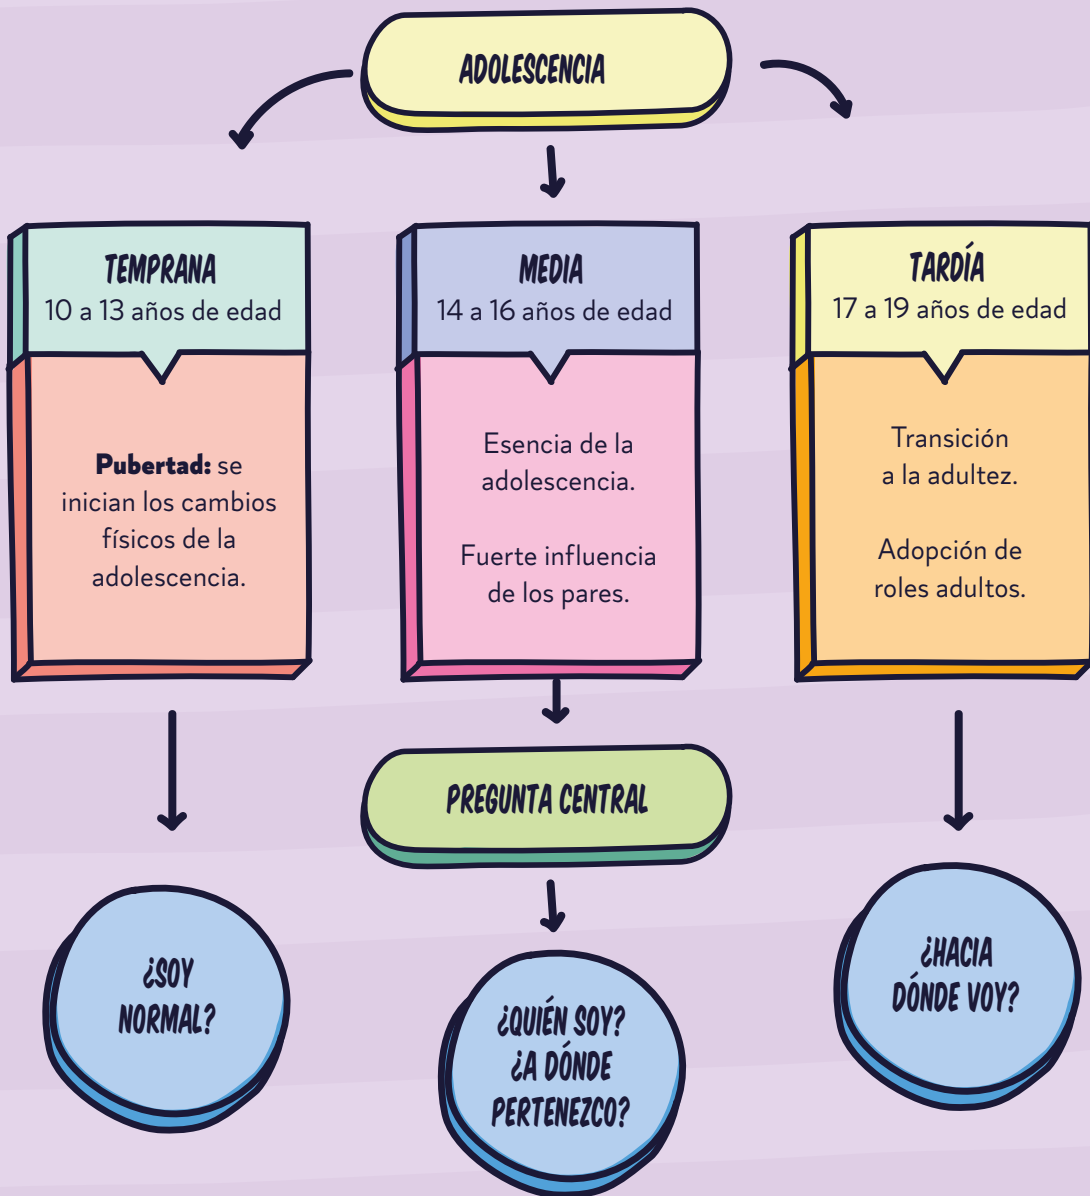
ADOLESCENCIA

TEMPRANA
10 a 13 años de edad

Pubertad: se inician los cambios físicos de la adolescencia.

MEDIA
14 a 16 años de edad

Esencia de la adolescencia.

Fuerte influencia de los pares.

TARDÍA
17 a 19 años de edad

Transición a la adultez.

Adopción de roles adultos.

PREGUNTA CENTRAL

¿SOY NORMAL?

¿QUIÉN SOY? ¿A DÓNDE PERTENEZCO?

¿HACIA DÓNDE VOY?